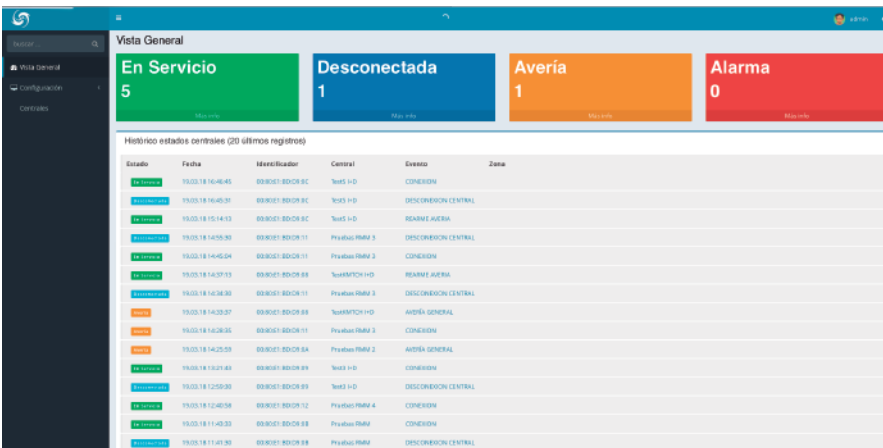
admin

Buscar...

Vista General
Configuración
Centrales

Vista General

En Servicio
5
Más info

Desconectada
1
Más info

Avería
1
Más info

Alarma
0
Más info

Histórico estados centrales (20 últimos registros)

| Estado | Fecha | Identificador | Central | Evento | Zona |
|---|---|---|---|---|---|
| En Servicio | 19.03.18 16:46:45 | 00:80:E1:8D:C8:9C | Test5 I+D | CONEXION | |
| Desconectada | 19.03.18 16:45:31 | 00:80:E1:8D:C8:9C | Test5 I+D | DESCONEXION CENTRAL | |
| En Servicio | 19.03.18 15:14:13 | 00:80:E1:8D:C8:9C | Test5 I+D | REARME AVERIA | |
| Desconectada | 19.03.18 14:55:30 | 00:80:E1:8D:C8:11 | Pruebas RMM 3 | DESCONEXION CENTRAL | |
| En Servicio | 19.03.18 14:45:04 | 00:80:E1:8D:C8:11 | Pruebas RMM 3 | CONEXION | |
| En Servicio | 19.03.18 14:37:13 | 00:80:E1:8D:C8:88 | TestKMTCH I+D | REARME AVERIA | |
| Desconectada | 19.03.18 14:34:30 | 00:80:E1:8D:C8:11 | Pruebas RMM 3 | DESCONEXION CENTRAL | |
| Avería | 19.03.18 14:33:37 | 00:80:E1:8D:C8:88 | TestKMTCH I+D | AVERÍA GENERAL | |
| Avería | 19.03.18 14:28:35 | 00:80:E1:8D:C8:11 | Pruebas RMM 3 | CONEXION | |
| Avería | 19.03.18 14:25:59 | 00:80:E1:8D:C8:8A | Pruebas RMM 2 | AVERÍA GENERAL | |
| En Servicio | 19.03.18 13:21:43 | 00:80:E1:8D:C8:89 | Test3 I+D | CONEXION | |
| Desconectada | 19.03.18 12:59:30 | 00:80:E1:8D:C8:89 | Test3 I+D | DESCONEXION CENTRAL | |
| En Servicio | 19.03.18 12:40:58 | 00:80:E1:8D:C8:12 | Pruebas RMM 4 | CONEXION | |
| En Servicio | 19.03.18 11:43:33 | 00:80:E1:8D:C8:08 | Pruebas RMM | CONEXION | |
| Desconectada | 19.03.18 11:41:50 | 00:80:E1:8D:C8:08 | Pruebas RMM | DESCONEXION CENTRAL | |